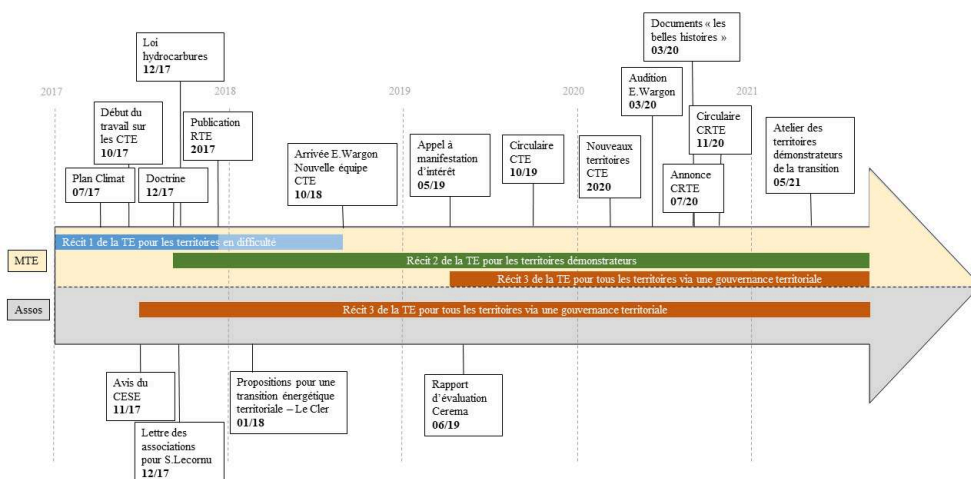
2017

2018

2019

2020

2021

Loi hydrocarbures
12/17

Début du travail sur les CTE
10/17

Plan Climat
07/17

Doctrine
12/17

Publication RTE
2017

Arrivée E.Wargon Nouvelle équipe CTE
10/18

Appel à manifestation d'intérêt
05/19

Circulaire CTE
10/19

Nouveaux territoires CTE
2020

Audition E.Wargon
03/20

Documents « les belles histoires »
03/20

Annonce CRTE
07/20

Circulaire CRTE
11/20

Atelier des territoires démonstrateurs de la transition
05/21

MTE

Récit 1 de la TE pour les territoires en difficulté

Récit 2 de la TE pour les territoires démonstrateurs

Récit 3 de la TE pour tous les territoires via une gouvernance territoriale

Assos

Récit 3 de la TE pour tous les territoires via une gouvernance territoriale

Avis du CESE
11/17

Lettre des associations pour S.Lecornu
12/17

Propositions pour une transition énergétique territoriale – Le Cler
01/18

Rapport d'évaluation Cerema
06/19